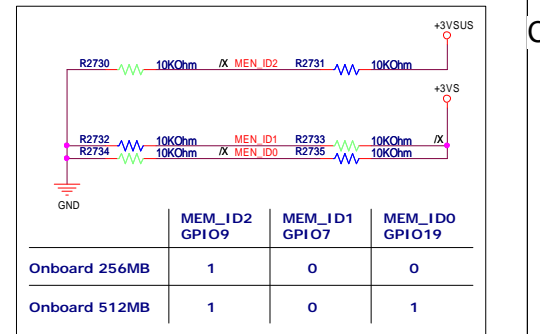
+3VSUS

R2730 10KOhm /X MEN_ID2 R2731 10KOhm

+3VS

R2732 10KOhm MEN_ID1 R2733 10KOhm /X
R2734 10KOhm /X MEN_ID0 R2735 10KOhm

GND

| | MEM_ID2 GPIO9 | MEM_ID1 GPIO7 | MEM_ID0 GPIO19 |
|---|---|---|---|
| Onboard 256MB | 1 | 0 | 0 |
| Onboard 512MB | 1 | 0 | 1 |

C